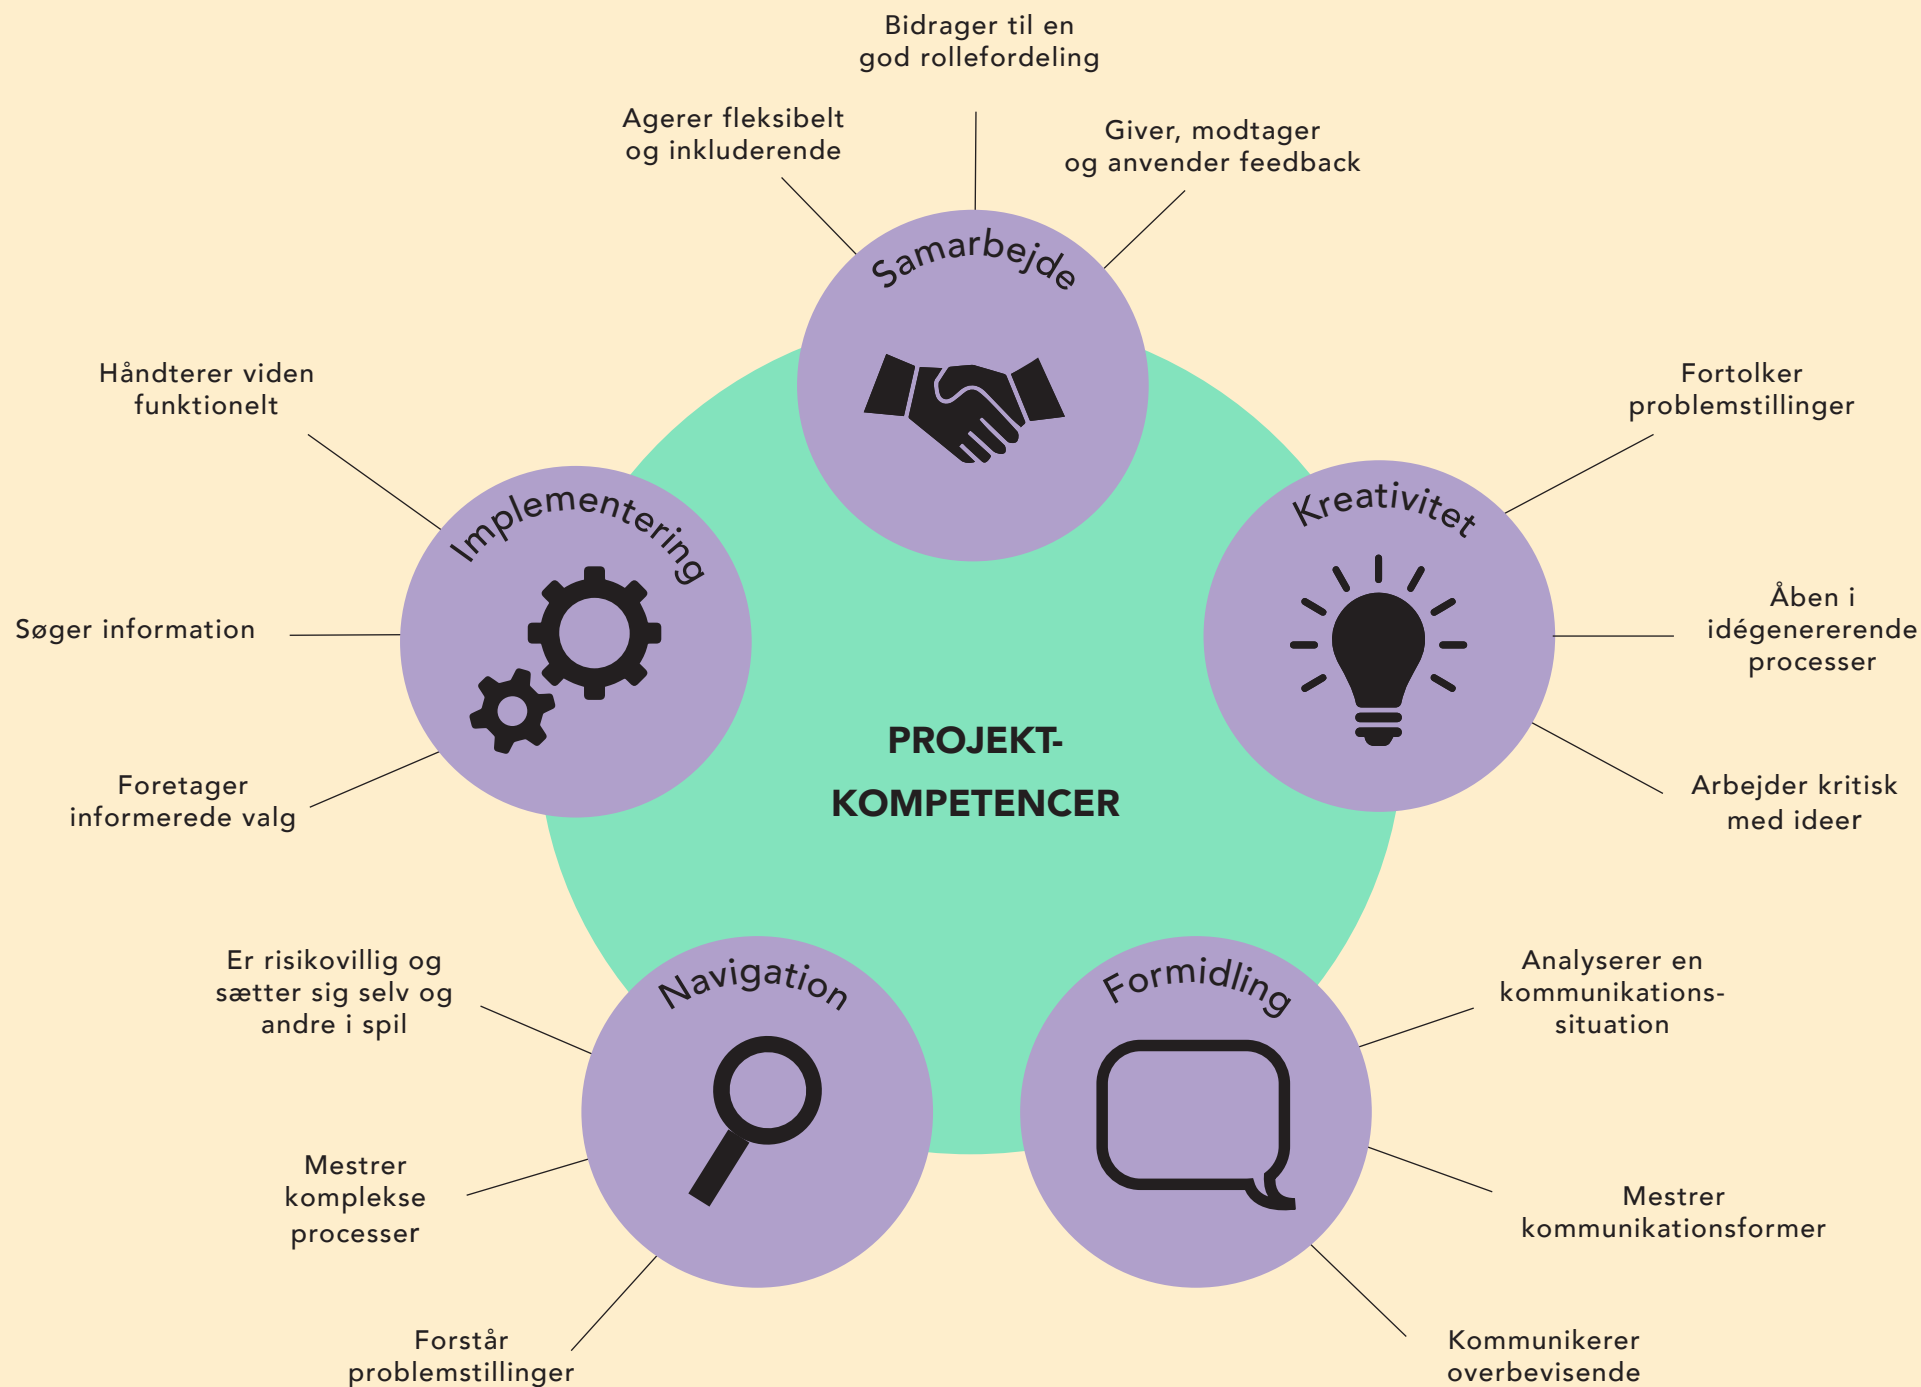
Bidrager til en god rollefordeling

Agerer fleksibelt og inkluderende

Giver, modtager og anvender feedback

Samarbejde

Håndterer viden funktionelt

Fortolker problemstillinger

Implementering

Kreativitet

Søger information

Åben i idégenererende processer

PROJEKT-KOMPETENCER

Foretager informerede valg

Arbejder kritisk med ideer

Er risikovillig og sætter sig selv og andre i spil

Navigation

Formidling

Analyserer en kommunikations-situation

Mestrer komplekse processer

Mestrer kommunikationsformer

Forstår problemstillinger

Kommunikerer overbevisende